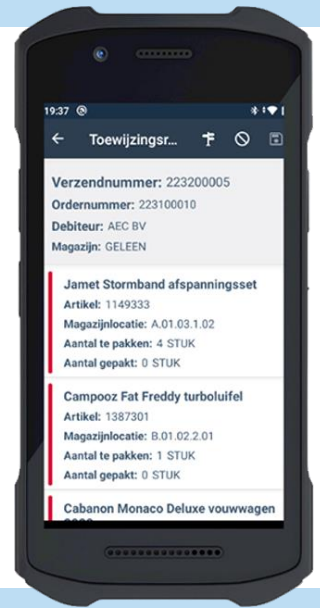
19:37

Toewijzingsr...

Verzendnummer: 223200005
Ordernummer: 223100010
Debiteur: AEC BV
Magazijn: GELEEN

Jamet Stormband afspanningsset
Artikel: 1149333
Magazijnlocatie: A.01.03.1.02
Aantal te pakken: 4 STUK
Aantal gepakt: 0 STUK

Campooz Fat Freddy turboluifel
Artikel: 1387301
Magazijnlocatie: B.01.02.2.01
Aantal te pakken: 1 STUK
Aantal gepakt: 0 STUK

Cabanon Monaco Deluxe vouwwagen